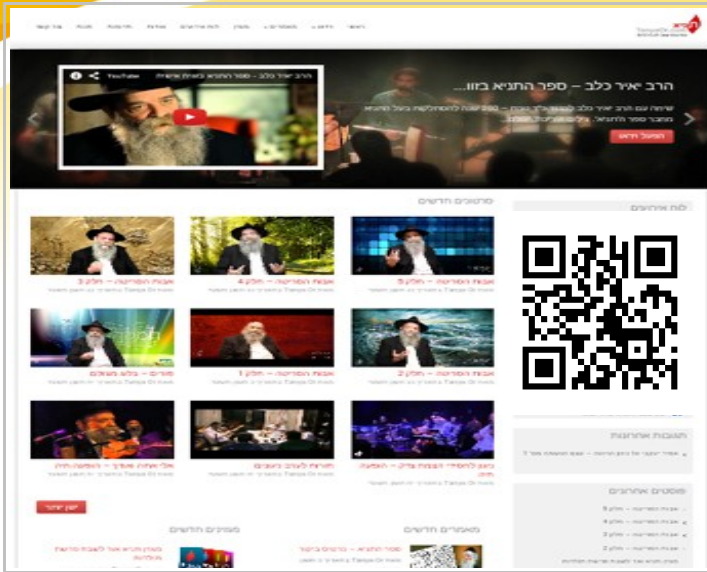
הרב יאיר כלב – ספר התניא בווו...

YouTube

הרב יאיר כלב – ספר התניא באווירת אחרית

TanyaOr.com

סרטונים חדשים

לוח אירועים

אבות הפנימיות – חלק 3

אבות הפנימיות – חלק 4

אבות הפנימיות – חלק 5

אבות הפנימיות – חלק 1

אבות הפנימיות – חלק 2

תגובות אחרונות

פוסטים אחרונים

מאמרים חדשים

מבזקים חדשים

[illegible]